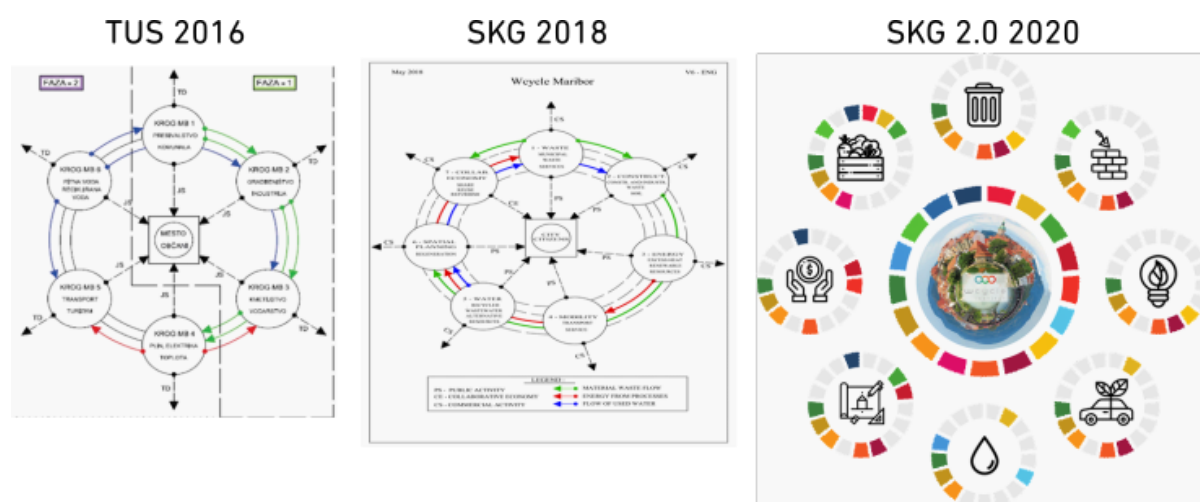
TUS 2016

FAZA 2

FAZA 1

TD

KROG MB 1
PREBIVALSTVO
KOMUNALA

TD

KROG MB 6
PITNA VODA
RECIKLIRANA
VODA

KROG MB 2
GRADBENIŠTVO
INDUSTRIJA

TD

JS

JS

JS

MESTO
OBČANI

JS

KROG MB 5
TRANSPORT
TURIZEM

KROG MB 3
KMETIJSTVO
LOGARSTVO

JS

TD

KROG MB 4
PLIN, ELEKTRIKA
TOPLOTA

TD

TD

SKG 2018

May 2018

Wcycle Maribor

V6 - ENG

CS

1 - WASTE

CS

7 - COLLAB. ECONOMY

2 - CONSTRUCT.

CS

PS

PS

PS

CS

6 - SPATIAL PLANNING

CITY CITIZENS

3 - ENERGY

CS

PS

PS

5 - WATER

4 - MOBILITY

LEGEND:

PS - PUBLIC ACTIVITY

CE - COLLABORATIVE ECONOMY

CS - COMMERCIAL ACTIVITY

MATERIAL WASTE FLOW

ENERGY FROM PROCESSES

FLOW OF USED WATER

SKG 2.0 2020